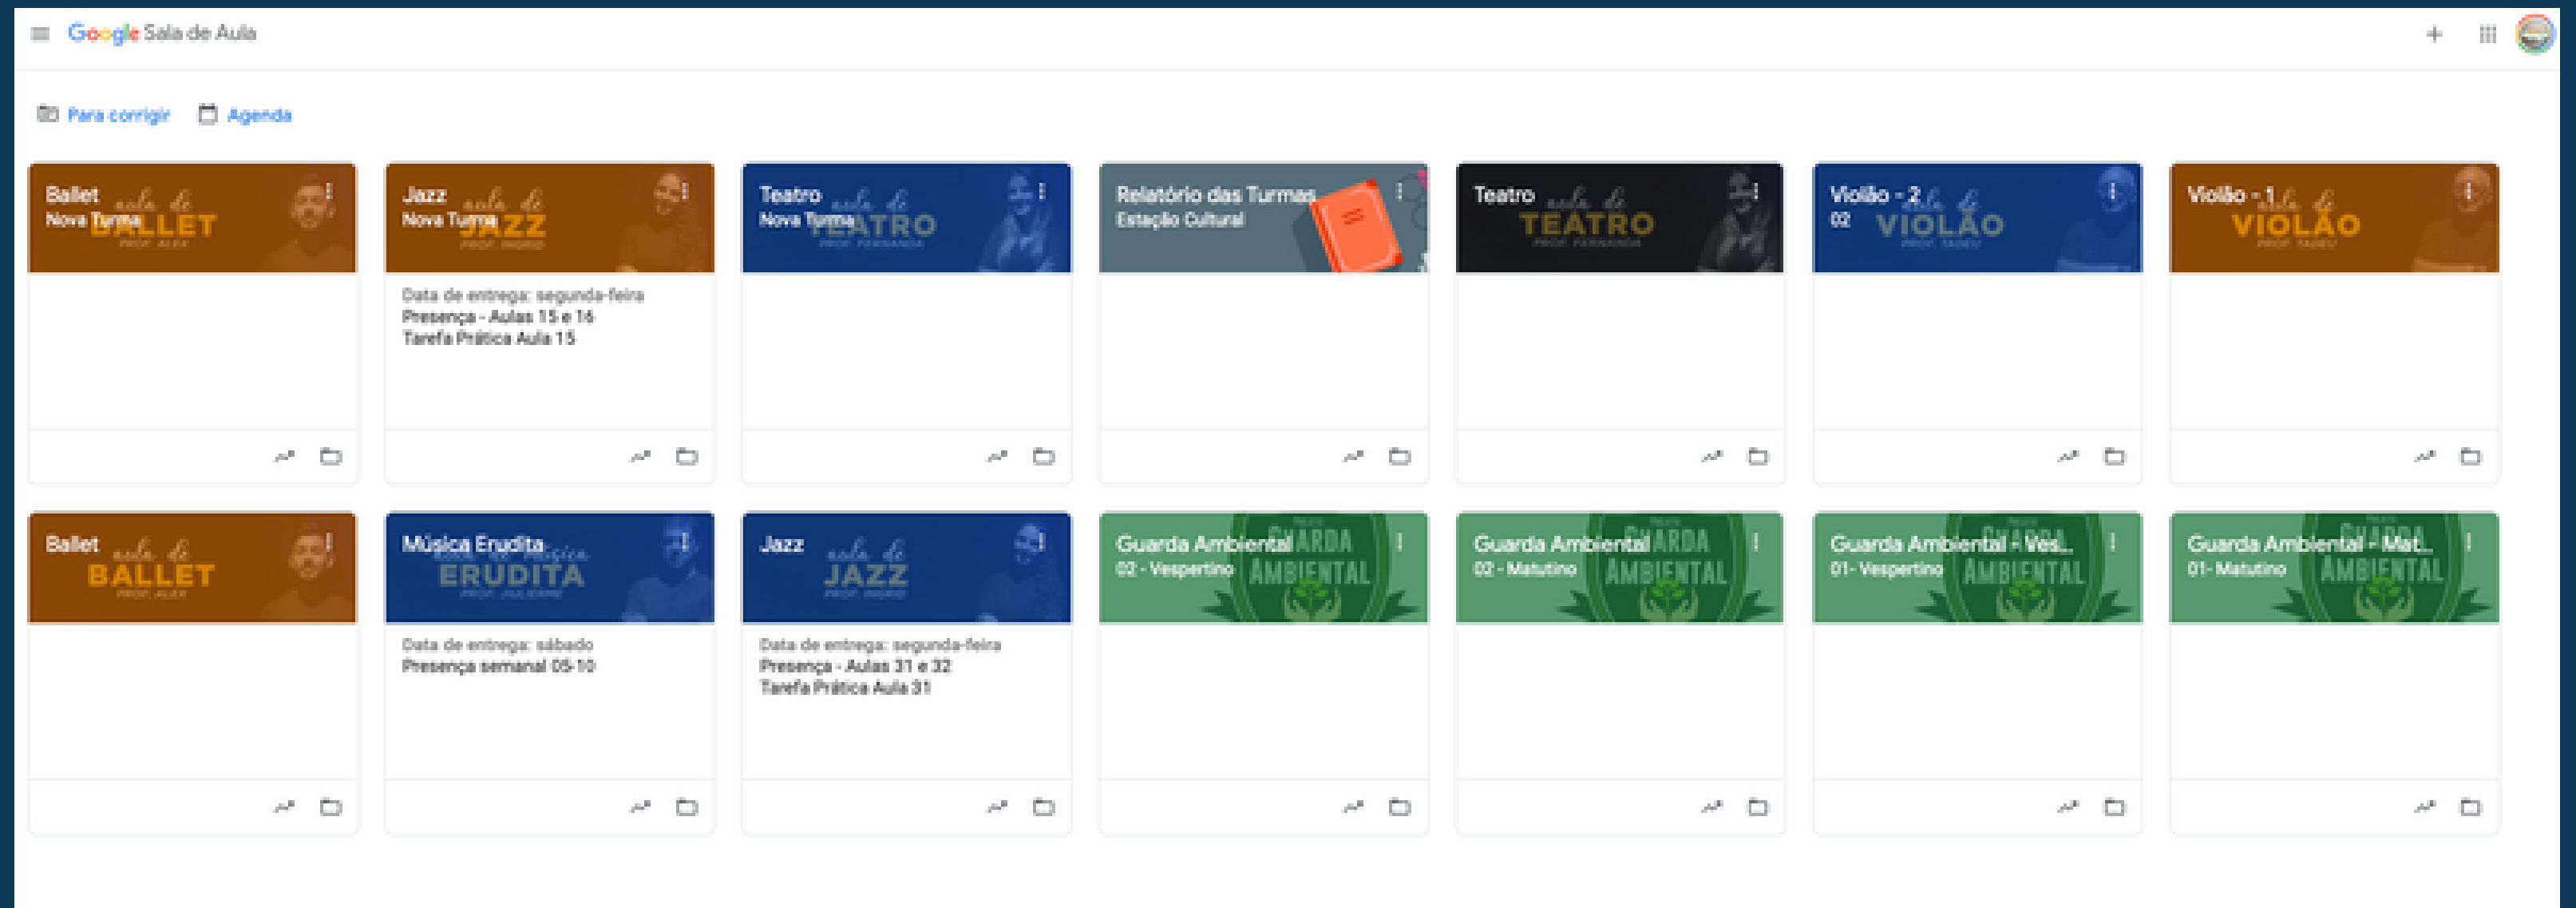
Google Sala de Aula

Para corrigir Agenda

Ballet
Nova Turma
aula de BALLET
PROF. ALEX

Jazz
Nova Turma
aula de JAZZ
PROF. INGRID
Data de entrega: segunda-feira
Presença - Aulas 15 e 16
Tarefa Prática Aula 15

Teatro
Nova Turma
aula de TEATRO
PROF. FERNANDA

Relatório das Turmas
Estação Cultural

Teatro
aula de TEATRO
PROF. FERNANDA

Violão - 2
02
aula de VIOLÃO
PROF. TADEU

Violão - 1
aula de VIOLÃO
PROF. TADEU

Ballet
aula de BALLET
PROF. ALEX

Música Erudita
aula de música ERUDITA
PROF. JULIANO
Data de entrega: sábado
Presença semanal 05-10

Jazz
aula de JAZZ
PROF. INGRID
Data de entrega: segunda-feira
Presença - Aulas 31 e 32
Tarefa Prática Aula 31

Guarda Ambiental
02 - Vespertino
GUARDA AMBIENTAL

Guarda Ambiental
02 - Matutino
GUARDA AMBIENTAL

Guarda Ambiental - Ves...
01- Vespertino
GUARDA AMBIENTAL

Guarda Ambiental - Mat...
01- Matutino
GUARDA AMBIENTAL